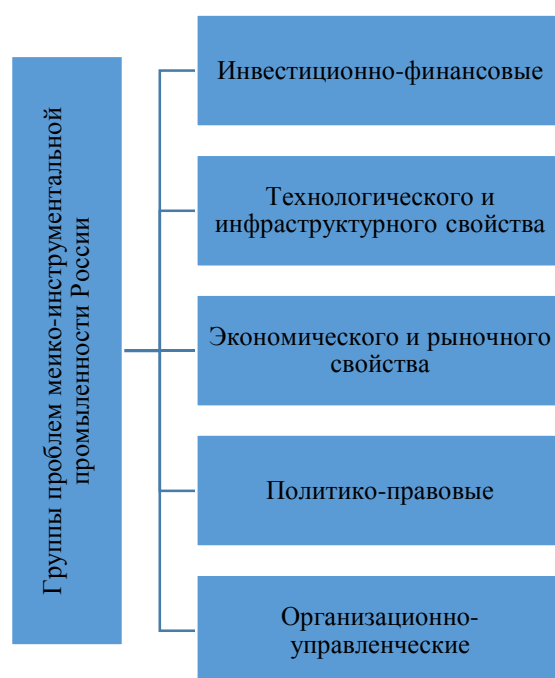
Группы проблем меико-инструментальной промышленности России

Инвестиционно-финансовые

Технологического и инфраструктурного свойства

Экономического и рыночного свойства

Политико-правовые

Организационно-управленческие